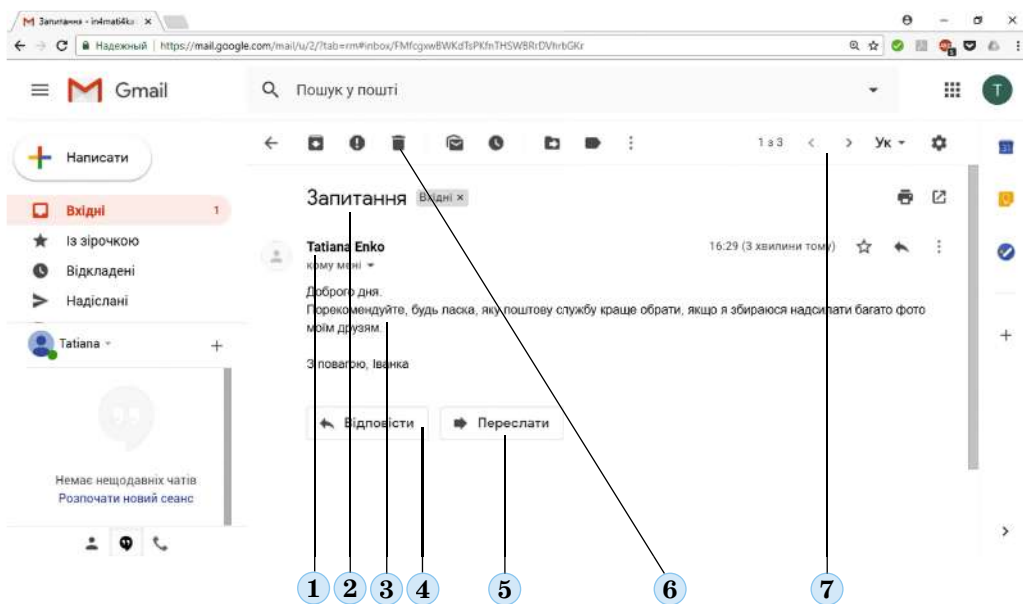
Запитання - in4mat4k ×

Надежный | https://mail.google.com/mail/u/2/?tab=rm#inbox/FMfcgxwBWKdTsPKfnTHSWBRrDVhrbGKr

Gmail

Пошук у пошті

Написати

Вхідні 1

Із зірочкою

Відкладені

Надіслані

Tatiana

Немає нещодавніх чатів

Розпочати новий сеанс

1 з 3

Ук

Запитання Вхідні ×

Tatiana Enko

кому мені

16:29 (3 хвилини тому)

Доброго дня.

Порекомендуйте, будь ласка, яку поштову службу краще обрати, якщо я збираюся надсилати багато фото моїм друзям.

З повагою, Іванка

Відповісти

Переслати

1 2 3 4 5 6 7